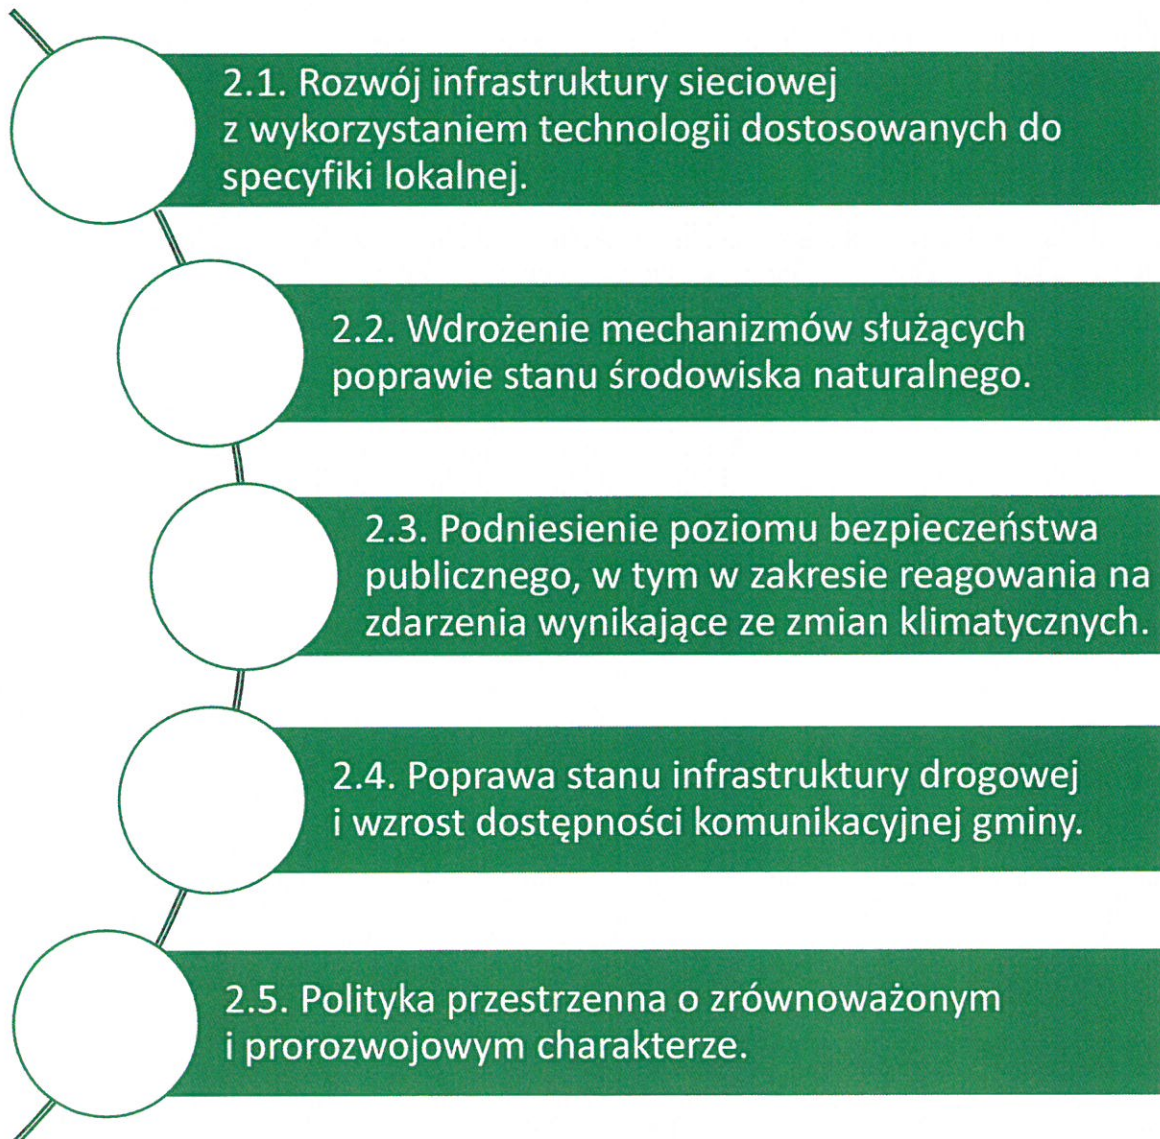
2.1. Rozwój infrastruktury sieciowej z wykorzystaniem technologii dostosowanych do specyfiki lokalnej.

2.2. Wdrożenie mechanizmów służących poprawie stanu środowiska naturalnego.

2.3. Podniesienie poziomu bezpieczeństwa publicznego, w tym w zakresie reagowania na zdarzenia wynikające ze zmian klimatycznych.

2.4. Poprawa stanu infrastruktury drogowej i wzrost dostępności komunikacyjnej gminy.

2.5. Polityka przestrzenna o zrównoważonym i prorozwojowym charakterze.